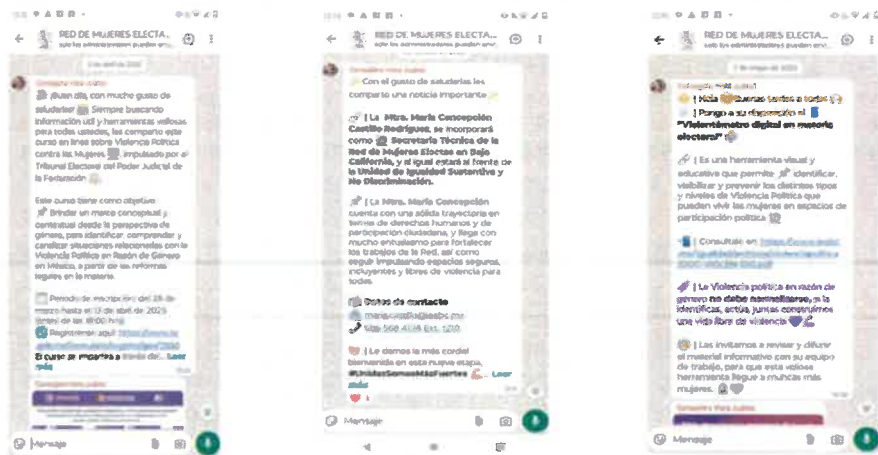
RED DE MUJERES ELECTA...
solo los administradores pueden env...

¡Buen día, con mucho gusto de saludarlas! Siempre buscando información útil y herramientas valiosas para todas ustedes, les comparto este curso en línea sobre Violencia Política contra las Mujeres, impulsado por el Tribunal Electoral del Poder Judicial de la Federación.

Este curso tiene como objetivo: Brindar un marco conceptual y contextual desde la perspectiva de género, para identificar, comprender y canalizar situaciones relacionadas con la Violencia Política en Razón de Género en México, a partir de las reformas legales en la materia.

Periodo de inscripción: del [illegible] hasta el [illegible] de abril de 2025

Regístrense aquí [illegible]

El curso se imparte a través del... Leer más

Mensaje

RED DE MUJERES ELECTA...
solo los administradores pueden env...

Con el gusto de saludarlas les comparto una noticia importante

| La Mtra. María Concepción Castillo Rodríguez, se incorporará como Secretaria Técnica de la Red de Mujeres Electas en Baja California, y al igual estará al frente de la Unidad de Igualdad Sustantiva y No Discriminación.

| La Mtra. María Concepción cuenta con una sólida trayectoria en temas de derechos humanos y de participación ciudadana, y llega con mucho entusiasmo para fortalecer los trabajos de la Red, así como seguir impulsando espacios seguros, incluyentes y libres de violencia para todas.

Datos de contacto
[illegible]
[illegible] Ext. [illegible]

| Le damos la más cordial bienvenida en esta nueva etapa. #UnidasSomosMásFuertes Leer más

Mensaje

RED DE MUJERES ELECTA...
solo los administradores pueden env...

| Hola Buenas tardes a todas
| Pongo a su disposición el "Violentómetro digital en materia electoral"

| Es una herramienta visual y educativa que permite identificar, visibilizar y prevenir los distintos tipos y niveles de Violencia Política que pueden vivir las mujeres en espacios de participación política

| Consúltalo en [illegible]

| La Violencia política en razón de género no debe normalizarse, si la identificas, actúa, juntas construimos una vida libre de violencia

| Las invitamos a revisar y difundir el material informativo con su equipo de trabajo, para que esta valiosa herramienta llegue a muchas más mujeres.

Mensaje